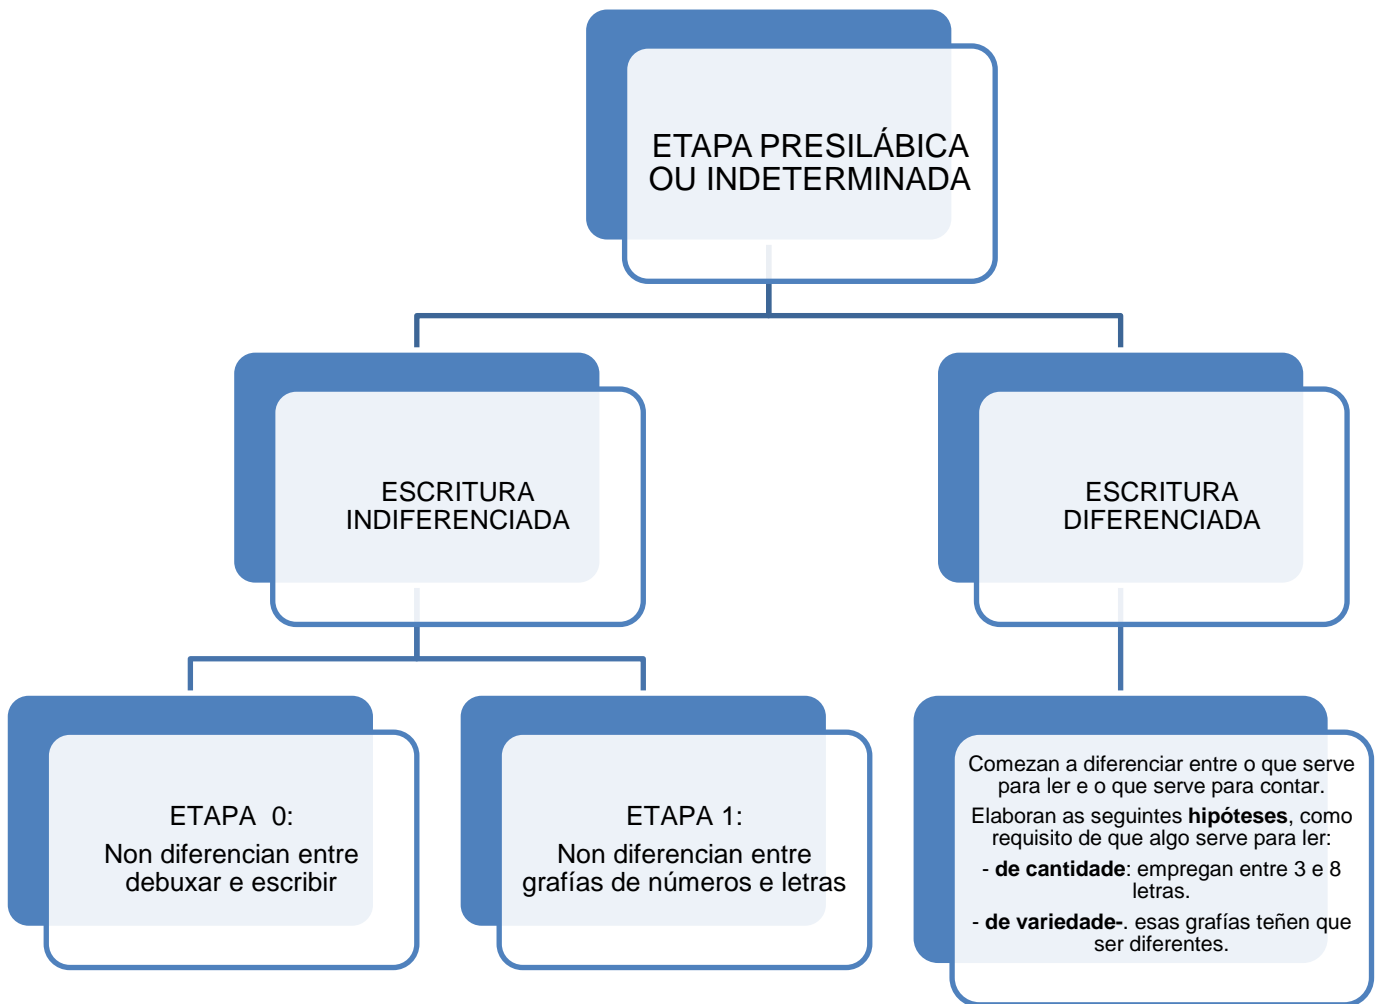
ETAPA PRESILÁBICA OU INDETERMINADA

ESCRITURA INDIFERENCIADA

ESCRITURA DIFERENCIADA

ETAPA 0:
Non diferencian entre debuxar e escribir

ETAPA 1:
Non diferencian entre grafías de números e letras

Comezan a diferenciar entre o que serve para ler e o que serve para contar.

Elaboran as seguintes **hipóteses**, como requisito de que algo serve para ler:

- **de cantidade**: empregan entre 3 e 8 letras.

- **de variedade-**. esas grafías teñen que ser diferentes.